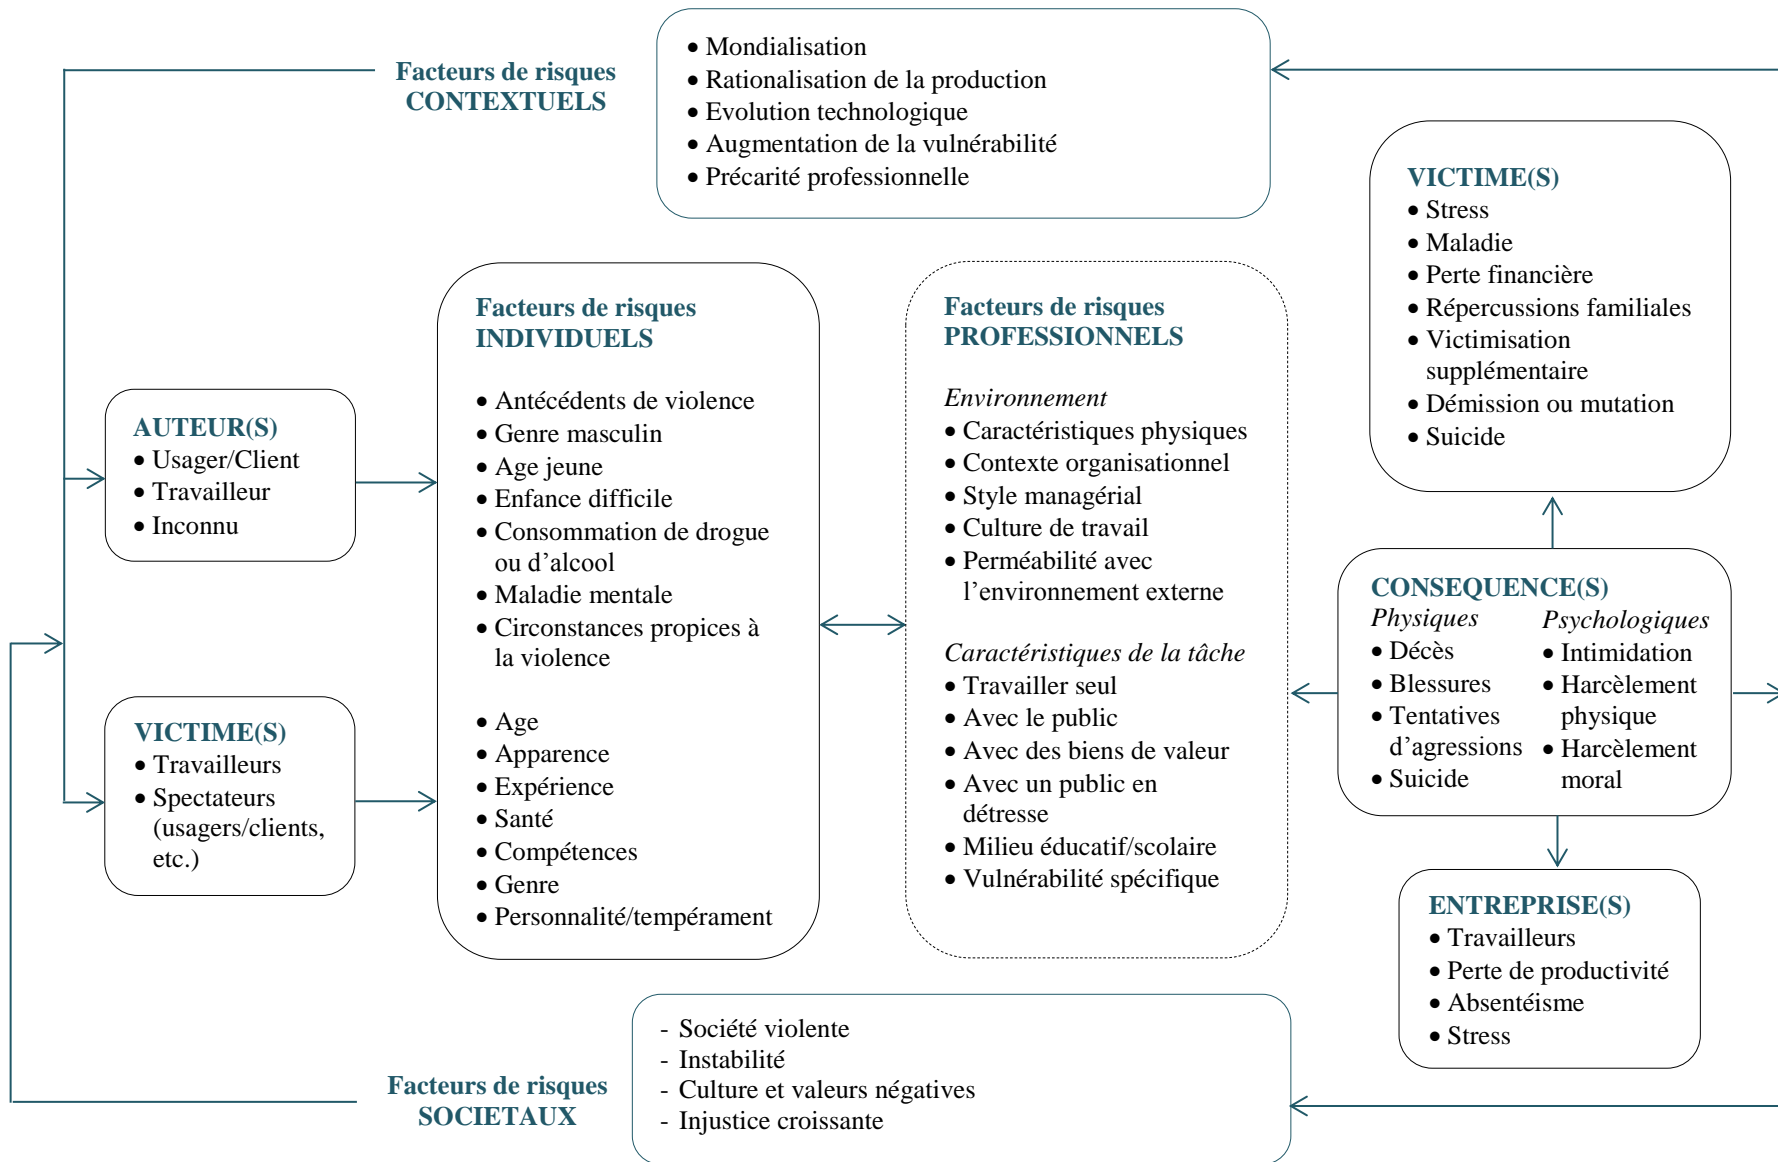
Facteurs de risques
CONTEXTUELS

• Mondialisation
• Rationalisation de la production
• Evolution technologique
• Augmentation de la vulnérabilité
• Précarité professionnelle

VICTIME(S)
• Stress
• Maladie
• Perte financière
• Répercussions familiales
• Victimisation supplémentaire
• Démission ou mutation
• Suicide

AUTEUR(S)
• Usager/Client
• Travailleur
• Inconnu

Facteurs de risques
INDIVIDUELS

• Antécédents de violence
• Genre masculin
• Age jeune
• Enfance difficile
• Consommation de drogue ou d'alcool
• Maladie mentale
• Circonstances propices à la violence

• Age
• Apparence
• Expérience
• Santé
• Compétences
• Genre
• Personnalité/tempérament

Facteurs de risques
PROFESSIONNELS

Environnement
• Caractéristiques physiques
• Contexte organisationnel
• Style managérial
• Culture de travail
• Perméabilité avec l'environnement externe

Caractéristiques de la tâche
• Travailler seul
• Avec le public
• Avec des biens de valeur
• Avec un public en détresse
• Milieu éducatif/scolaire
• Vulnérabilité spécifique

CONSEQUENCE(S)
Physiques
• Décès
• Blessures
• Tentatives d'agressions
• Suicide

Psychologiques
• Intimidation
• Harcèlement physique
• Harcèlement moral

VICTIME(S)
• Travailleurs
• Spectateurs (usagers/clients, etc.)

ENTREPRISE(S)
• Travailleurs
• Perte de productivité
• Absentéisme
• Stress

Facteurs de risques
SOCIETAUX

- Société violente
- Instabilité
- Culture et valeurs négatives
- Injustice croissante